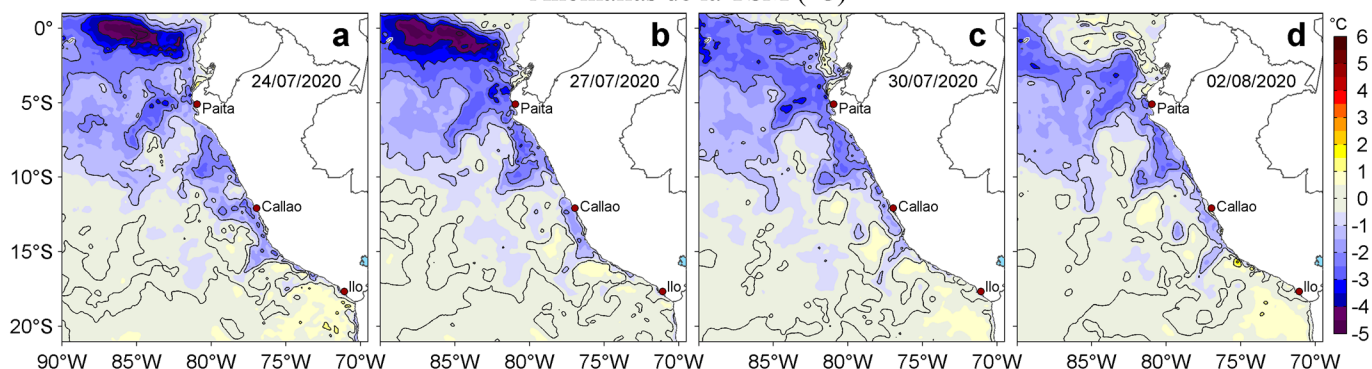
Anomalías de la TSM (°C)

0°
5°S
10°S
15°S
20°S

a
24/07/2020
Paita
Callao
Ilo

b
27/07/2020
Paita
Callao
Ilo

c
30/07/2020
Paita
Callao
Ilo

d
02/08/2020
Paita
Callao
Ilo

90°W 85°W 80°W 75°W 70°W 85°W 80°W 75°W 70°W 85°W 80°W 75°W 70°W 85°W 80°W 75°W 70°W

°C
6
5
4
3
2
1
0
-1
-2
-3
-4
-5